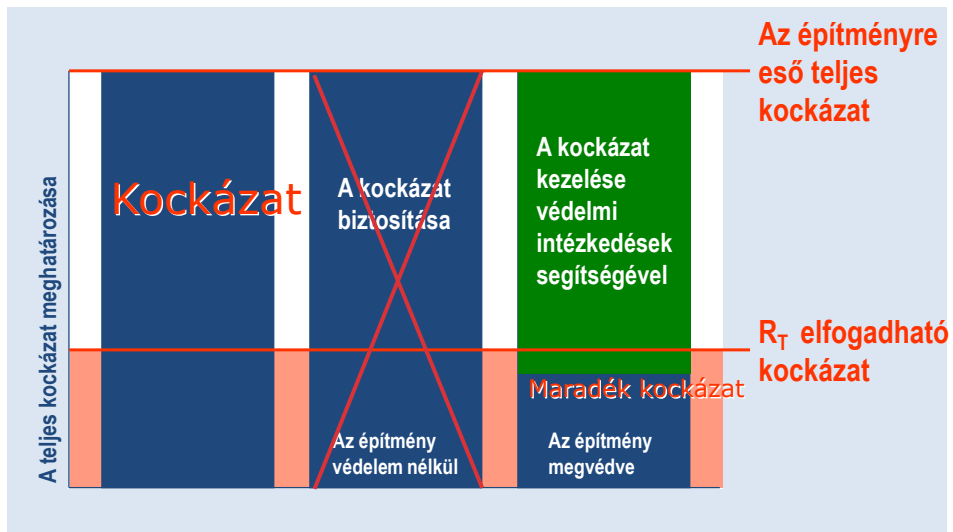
Az építményre eső teljes kockázat

A teljes kockázat meghatározása

Kockázat

A kockázat biztosítása

A kockázat kezelése védelmi intézkedések segítségével

$R_T$ elfogadható kockázat

Maradék kockázat

Az építmény védelem nélkül

Az építmény megvédve